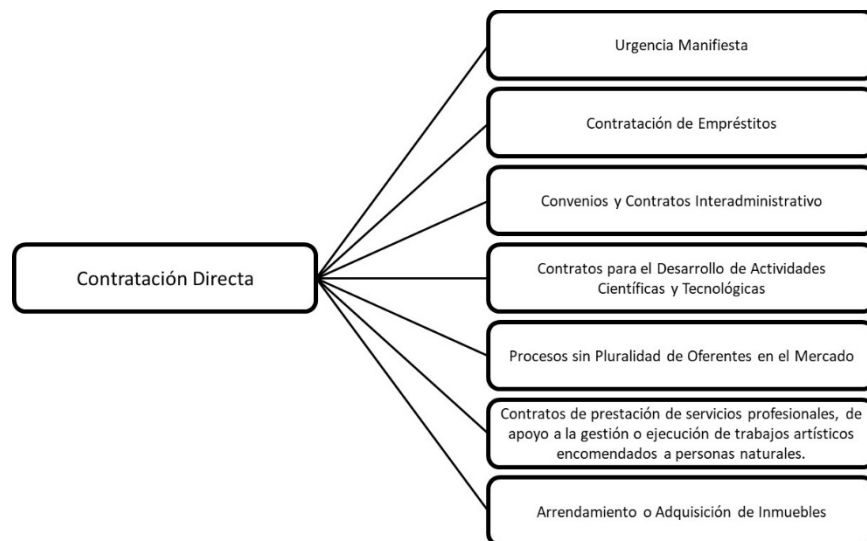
Contratación Directa

Urgencia Manifiesta

Contratación de Empréstitos

Convenios y Contratos Interadministrativo

Contratos para el Desarrollo de Actividades Científicas y Tecnológicas

Procesos sin Pluralidad de Oferentes en el Mercado

Contratos de prestación de servicios profesionales, de apoyo a la gestión o ejecución de trabajos artísticos encomendados a personas naturales.

Arrendamiento o Adquisición de Inmuebles